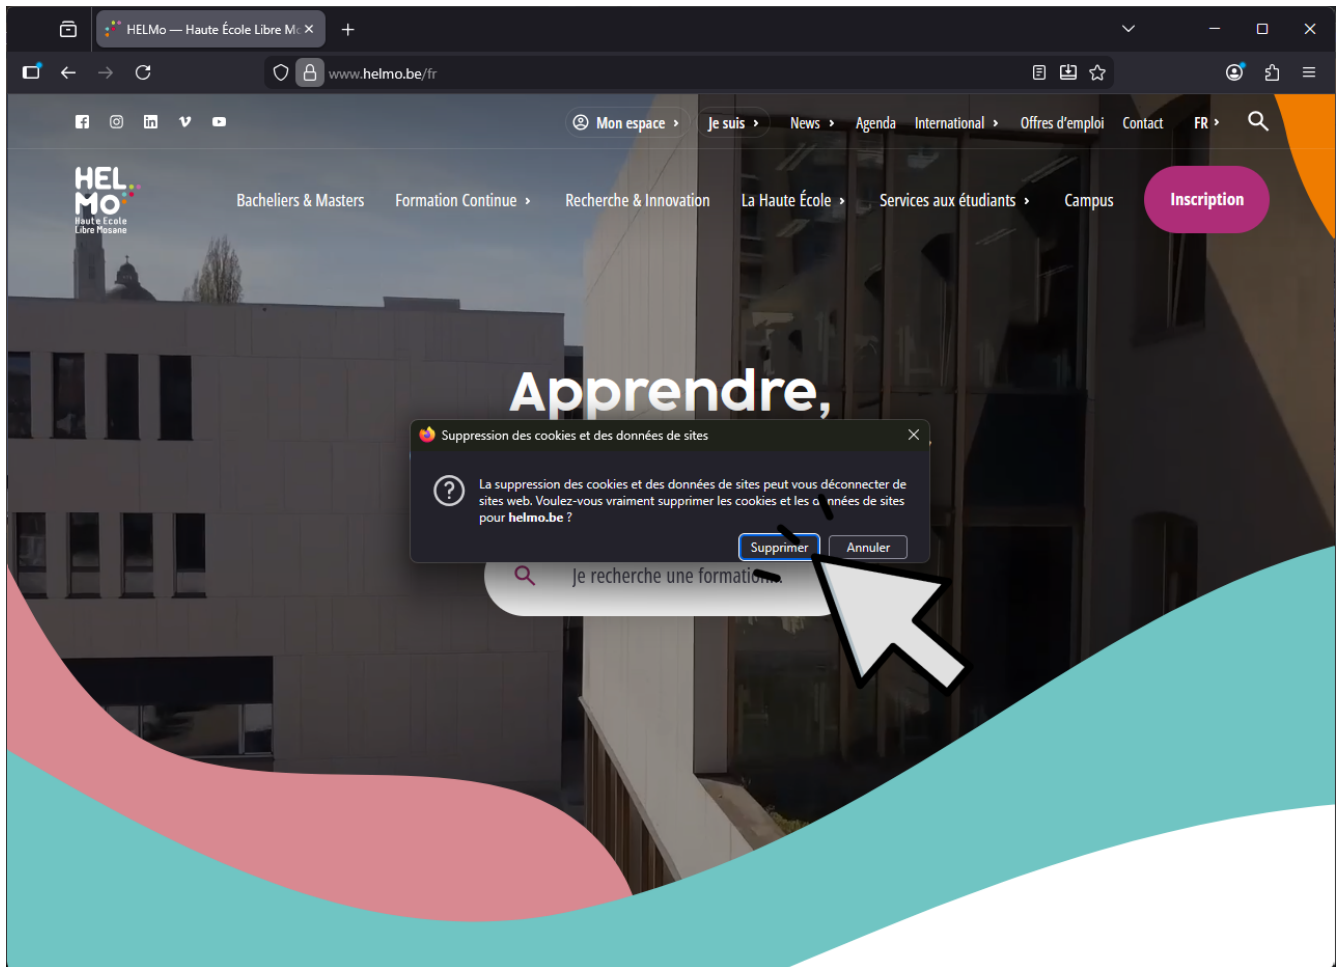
HELMo — Haute École Libre Mc ×

www.helmo.be/fr

Mon espace › Je suis › News › Agenda International › Offres d'emploi Contact FR ›

HEL MO Haute Ecole Libre Mosane

Bacheliers & Masters Formation Continue › Recherche & Innovation La Haute École › Services aux étudiants › Campus Inscription

Apprendre,

Suppression des cookies et des données de sites

La suppression des cookies et des données de sites peut vous déconnecter de sites web. Voulez-vous vraiment supprimer les cookies et les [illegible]nnées de sites pour **helmo.be** ?

Supprimer Annuler

Je recherche une formati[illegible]